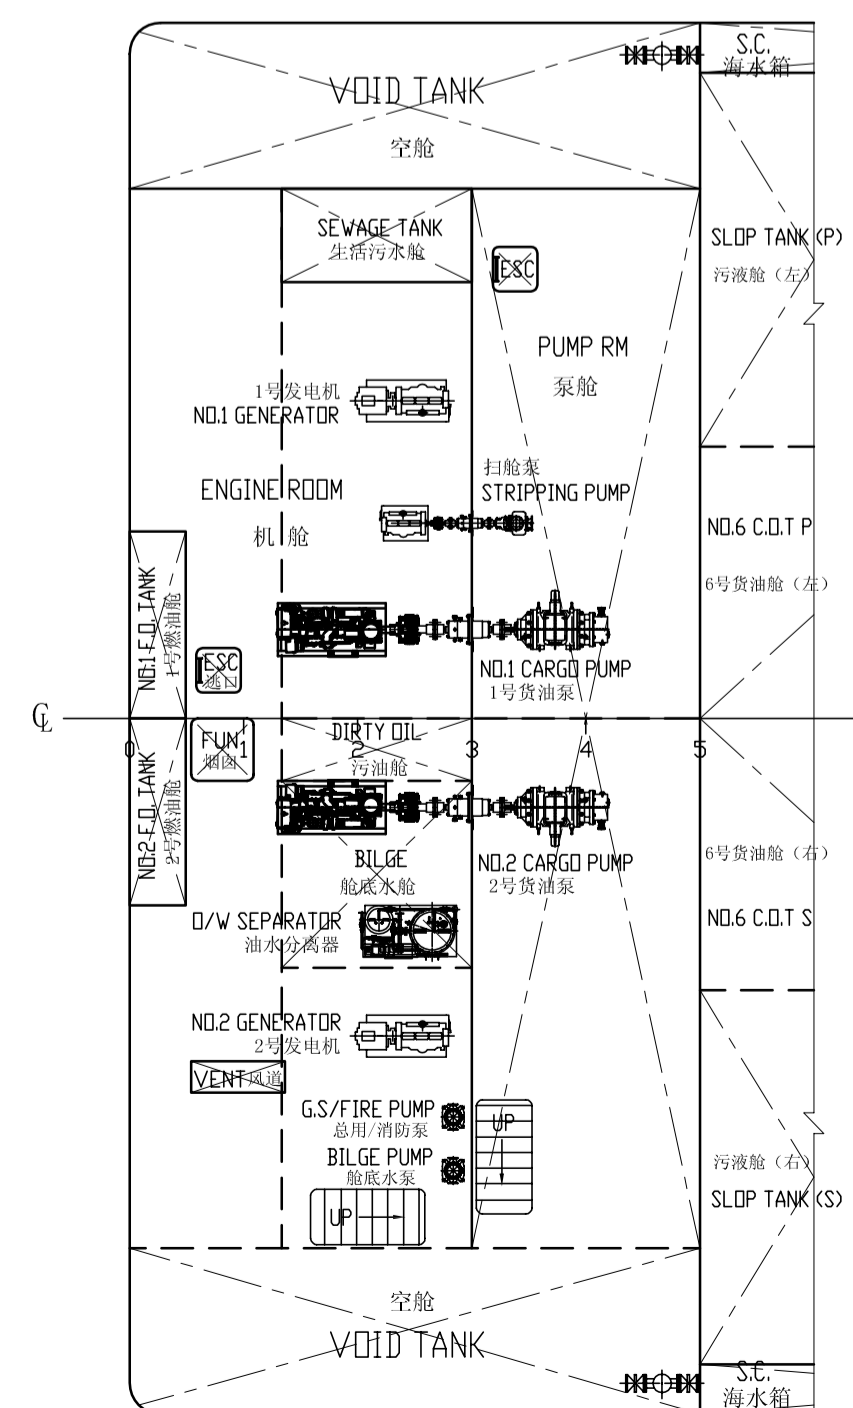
VOID TANK
空舱

S.C.
海水箱

SEWAGE TANK
生活污水舱

ESC

SLOP TANK (P)
污液舱（左）

PUMP RM
泵舱

1号发电机
NO.1 GENERATOR

ENGINE ROOM
机舱

扫舱泵
STRIPPING PUMP

NO.6 C.O.T P
6号货油舱（左）

NO.1 F.O. TANK
1号燃油舱

ESC
逃口

NO.1 CARGO PUMP
1号货油泵

℄

0
FUN
烟囱
1
DIRTY OIL
污油舱
2
3
4
5

NO.2 F.O. TANK
2号燃油舱

BILGE
舱底水舱

NO.2 CARGO PUMP
2号货油泵

6号货油舱（右）
NO.6 C.O.T S

O/W SEPARATOR
油水分离器

NO.2 GENERATOR
2号发电机

VENT 风道

G.S/FIRE PUMP
总用/消防泵

BILGE PUMP
舱底水泵

UP

UP

污液舱（右）
SLOP TANK (S)

空舱
VOID TANK

S.C.
海水箱